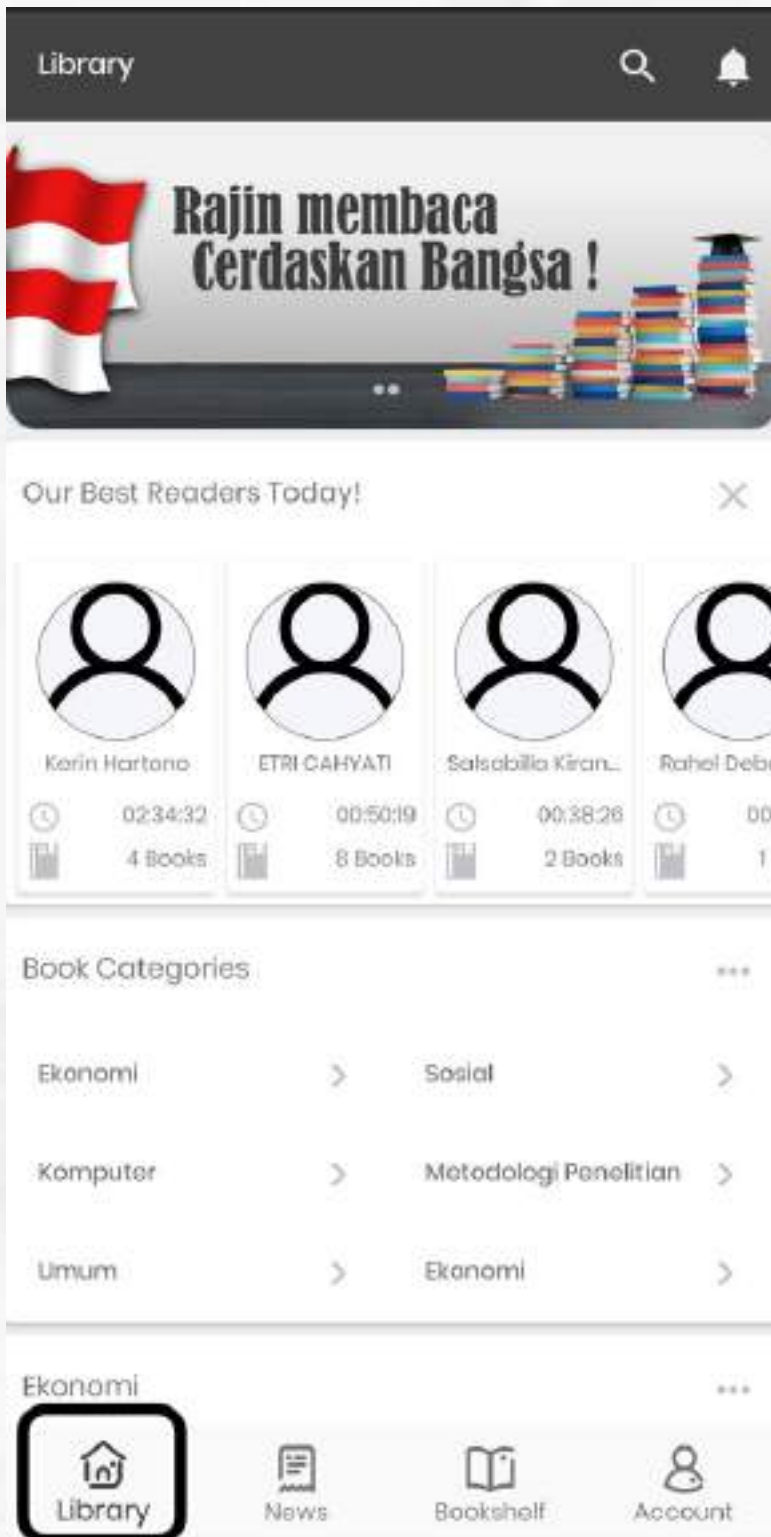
Library

Rajin membaca
Cerdaskan Bangsa !

Our Best Readers Today!

Karin Hartono
02:34:32
4 Books

ETRI CAHYATI
00:50:19
8 Books

Salsabilla Kiran...
00:38:26
2 Books

Rahel Deb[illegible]
00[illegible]
1 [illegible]

Book Categories

Ekonomi
Sosial
Komputer
Metodologi Penelitian
Umum
Ekonomi

Ekonomi

Library
News
Bookshelf
Account